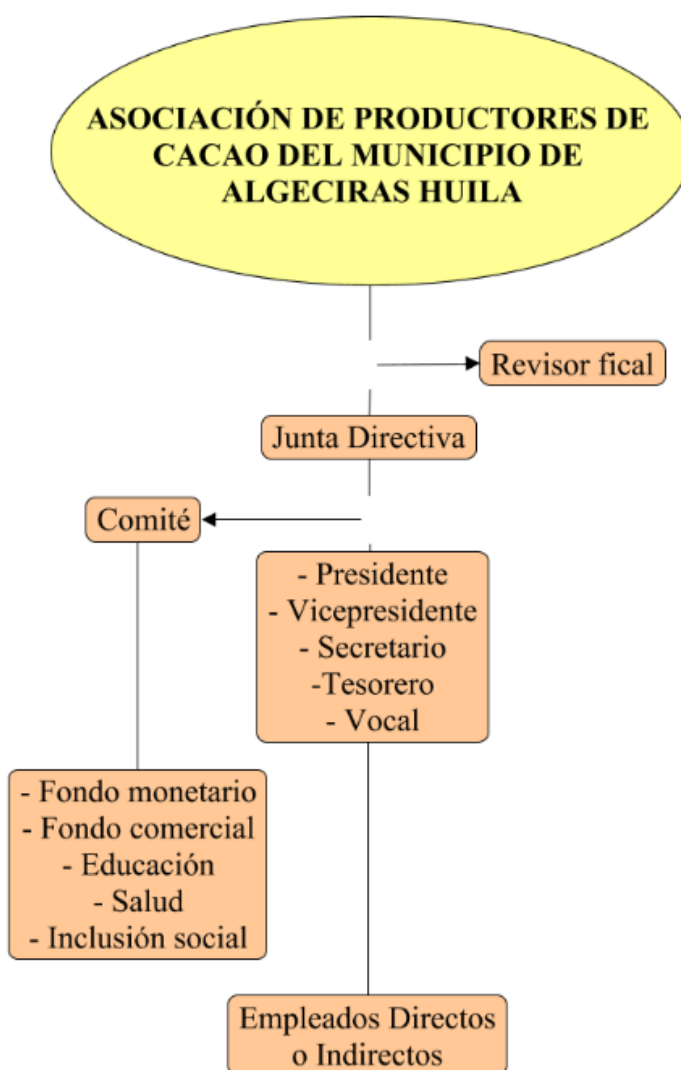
ASOCIACIÓN DE PRODUCTORES DE CACAO DEL MUNICIPIO DE ALGECIRAS HUILA

Revisor fical

Junta Directiva

Comité

- Presidente
- Vicepresidente
- Secretario
-Tesorero
- Vocal

- Fondo monetario
- Fondo comercial
- Educación
- Salud
- Inclusión social

Empleados Directos o Indirectos